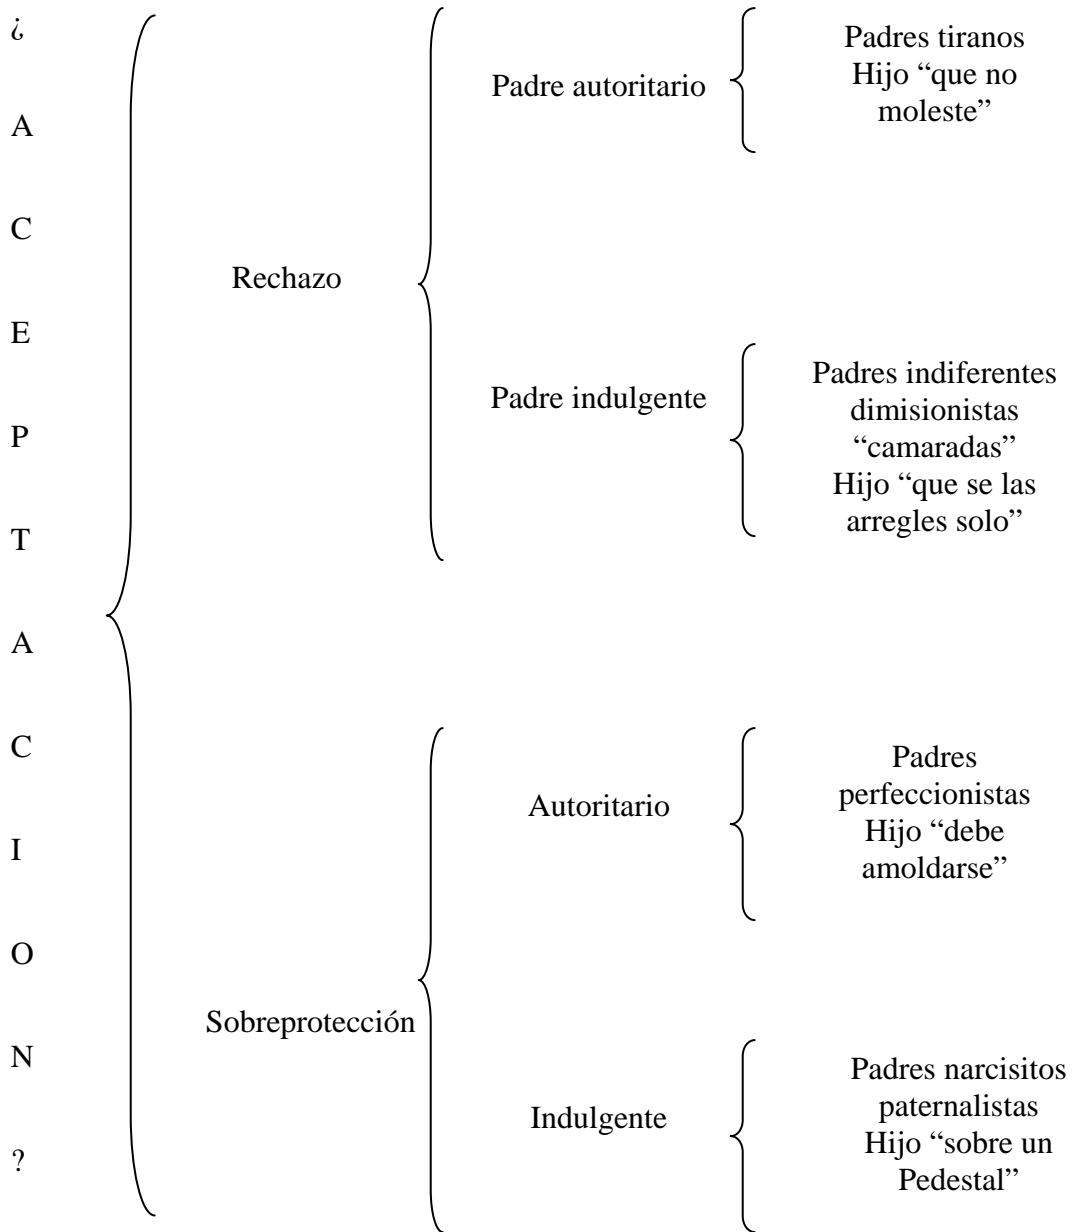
¿
A
C
E
P
T
A
C
I
O
N
?

Rechazo

Padre autoritario

Padres tiranos
Hijo “que no moleste”

Padre indulgente

Padres indiferentes
dimisionistas
“camaradas”
Hijo “que se las arregles solo”

Sobreprotección

Autoritario

Padres perfeccionistas
Hijo “debe amoldarse”

Indulgente

Padres narcisitos
paternalistas
Hijo “sobre un Pedestal”